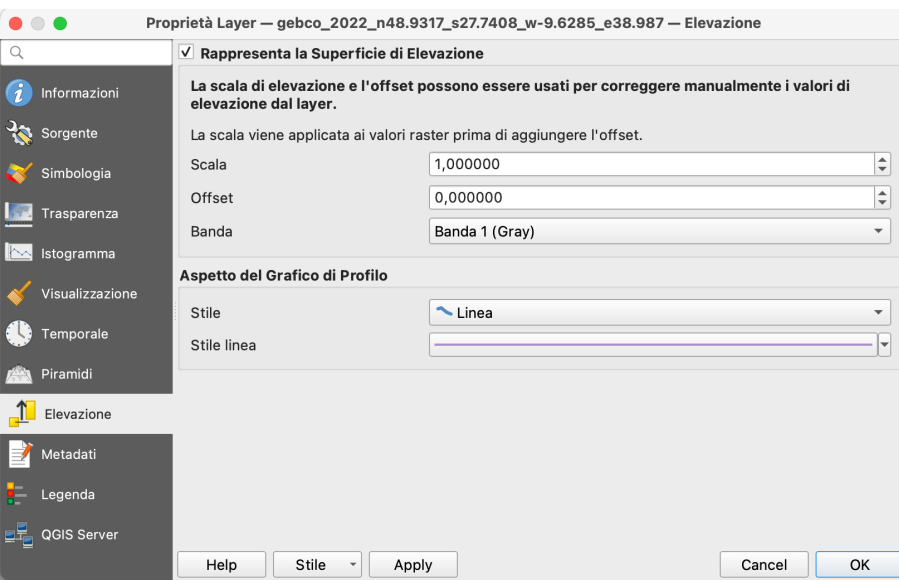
Proprietà Layer — gebco_2022_n48.9317_s27.7408_w-9.6285_e38.987 — Elevazione

Informazioni
Sorgente
Simbologia
Trasparenza
Istogramma
Visualizzazione
Temporale
Piramidi
Elevazione
Metadati
Legenda
QGIS Server

✓ Rappresenta la Superficie di Elevazione

La scala di elevazione e l'offset possono essere usati per correggere manualmente i valori di elevazione dal layer.

La scala viene applicata ai valori raster prima di aggiungere l'offset.

Scala 1,000000
Offset 0,000000
Banda Banda 1 (Gray)

Aspetto del Grafico di Profilo

Stile Linea
Stile linea

Help Stile Apply Cancel OK